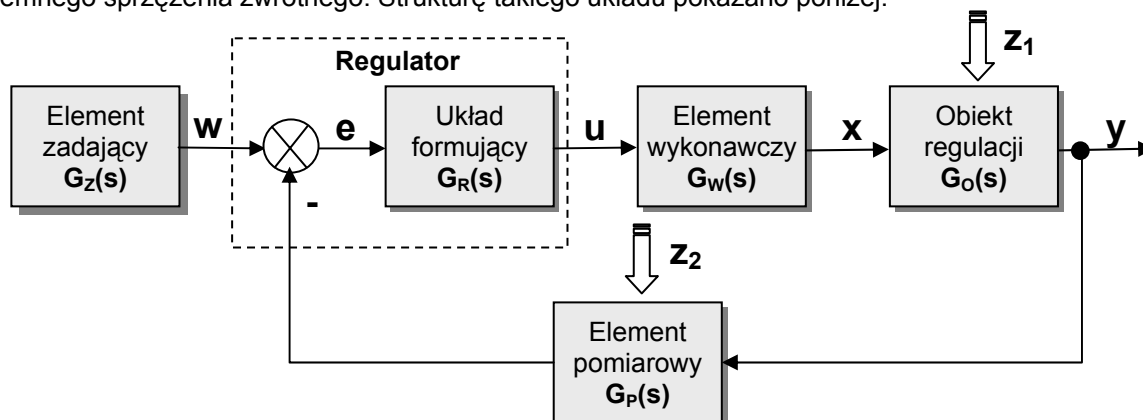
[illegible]jemnego sprzężenia zwrotnego. Strukturę takiego układu pokazano poniżej.

Regulator

Element zadający $G_Z(s)$

w

e

-

Układ formujący $G_R(s)$

u

Element wykonawczy $G_W(s)$

x

$z_1$

Obiekt regulacji $G_O(s)$

y

$z_2$

Element pomiarowy $G_P(s)$